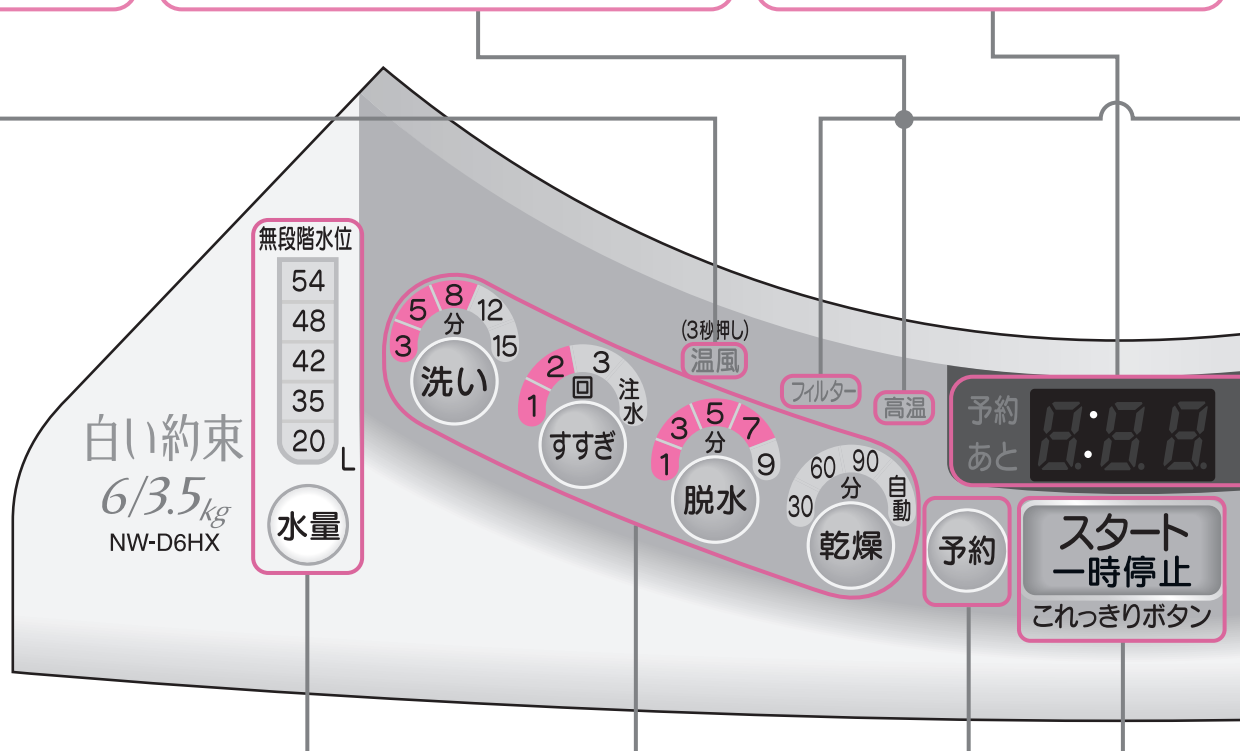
白い約束
6/3.5kg
NW-D6HX

無段階水位
54
48
42
35
20
L
水量

5 8 12
3 分 15
洗い

2 3
1 回 注水
すすぎ

(3秒押し)
温風

3 5 7
1 分 9
脱水

60 90
30 分 自動
乾燥

フィルター
高温

予約
あと
8:88

予約

スタート
一時停止
これっきりボタン